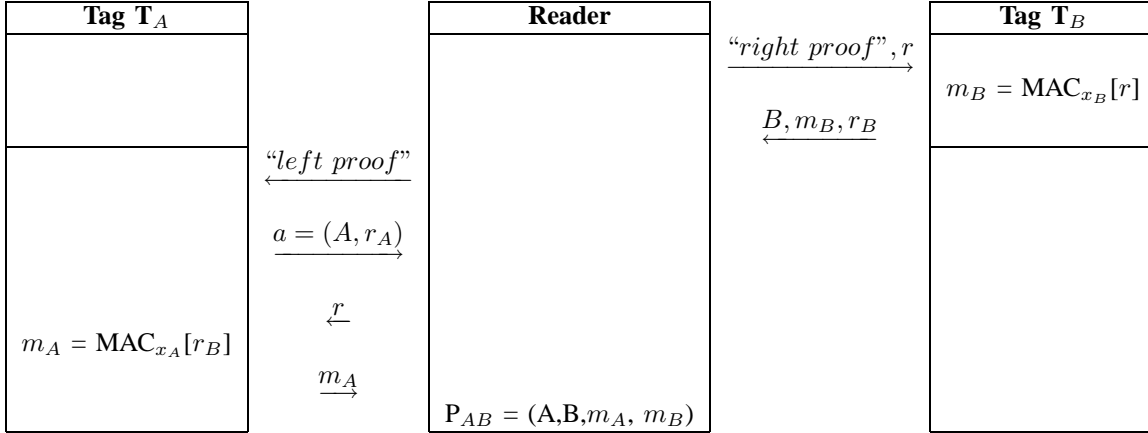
**Tag $T_A$**

**Reader**

**Tag $T_B$**

“$right\ proof$”, $r$ $\longrightarrow$

$m_B = \text{MAC}_{x_B}[r]$

$B, m_B, r_B$ $\longleftarrow$

“$left\ proof$” $\longleftarrow$

$a = (A, r_A)$ $\longrightarrow$

$r$ $\longleftarrow$

$m_A = \text{MAC}_{x_A}[r_B]$

$m_A$ $\longrightarrow$

$P_{AB} = (A, B, m_A, m_B)$